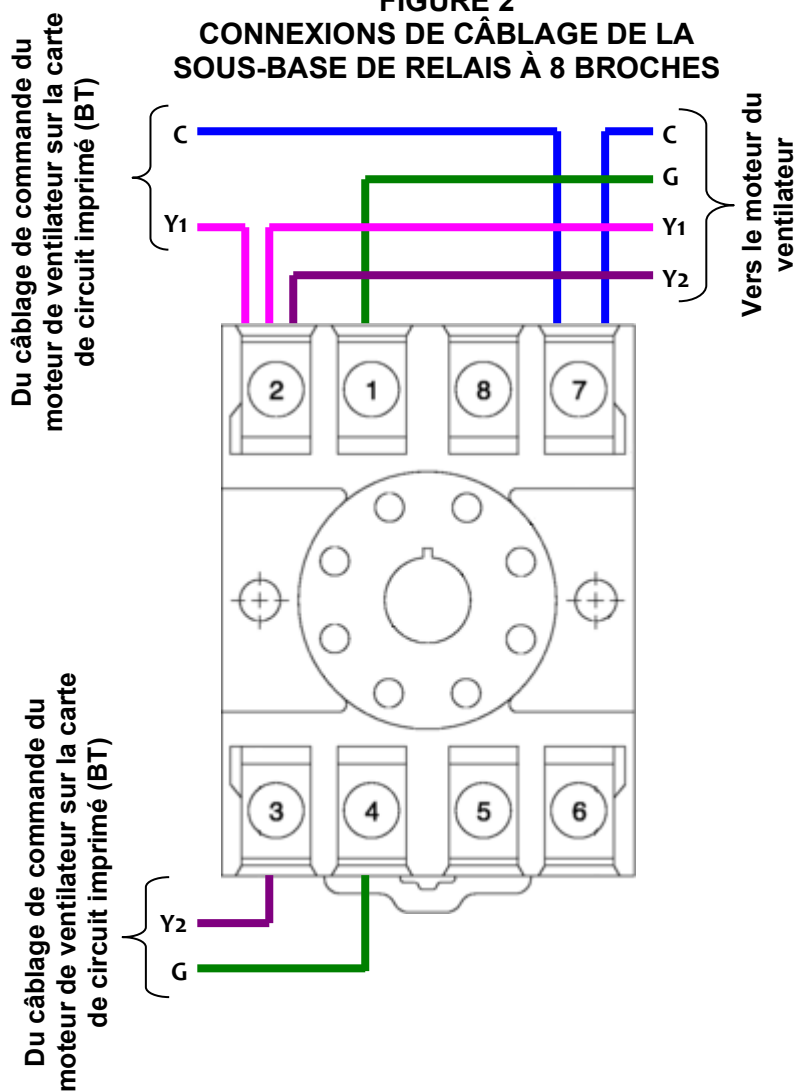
FIGURE 2
CONNEXIONS DE CÂBLAGE DE LA SOUS-BASE DE RELAIS À 8 BROCHES

Du câblage de commande du moteur de ventilateur sur la carte de circuit imprimé (BT)

C
Y1

C
G
Y1
Y2

Vers le moteur du ventilateur

2
1
8
7

3
4
5
6

Du câblage de commande du moteur de ventilateur sur la carte de circuit imprimé (BT)

Y2
G